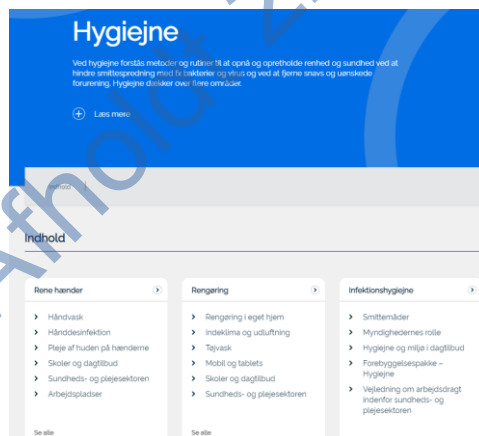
Hygiejne

Ved hygiejne forstås metoder og rutiner til at opnå og opretholde renhed og sundhed ved at hindre smittespredning med fx bakterier og virus og ved at fjerne snavs og uønskede forurening. Hygiejne dækker over flere områder.

Læs mere

Indhold

Indhold

Rene hænder
Håndvask
Hånddesinfektion
Pleje af huden på hænderne
Skoler og dagtilbud
Sundheds- og plejesektoren
Arbejdspladser
Se alle

Rengøring
Rengøring i eget hjem
Indeklima og udluftning
Tøjvask
Mobil og tablets
Skoler og dagtilbud
Sundheds- og plejesektoren
Se alle

Infektionshygiejne
Smitteměder
Myndighedernes rolle
Hygiejne og miljø i dagtilbud
Forebyggelsespakke – Hygiejne
Vejledning om arbejdsdragt indenfor sundheds- og plejesektoren

Afholdt